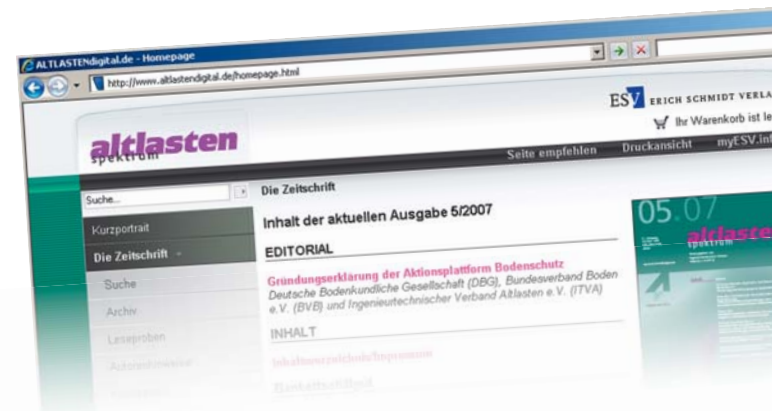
ALTLASTENdigital.de - Homepage

http://www.altlastendigital.de/homepage.html

ESV ERICH SCHMIDT VERLA

Ihr Warenkorb ist le

altlasten spektrum

Seite empfehlen Druckansicht myESV.inf

Suche...

Kurzportrait

Die Zeitschrift

Suche

Archiv

Leseproben

Autorenhinweise

Die Zeitschrift

Inhalt der aktuellen Ausgabe 5/2007

EDITORIAL

Gründungserklärung der Aktionsplattform Bodenschutz

Deutsche Bodenkundliche Gesellschaft (DBG), Bundesverband Boden e.V. (BVB) und Ingenieurtechnischer Verband Altlasten e.V. (ITVA)

INHALT

Inhaltsverzeichnis/Impressum

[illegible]

05.07

altlasten spektrum